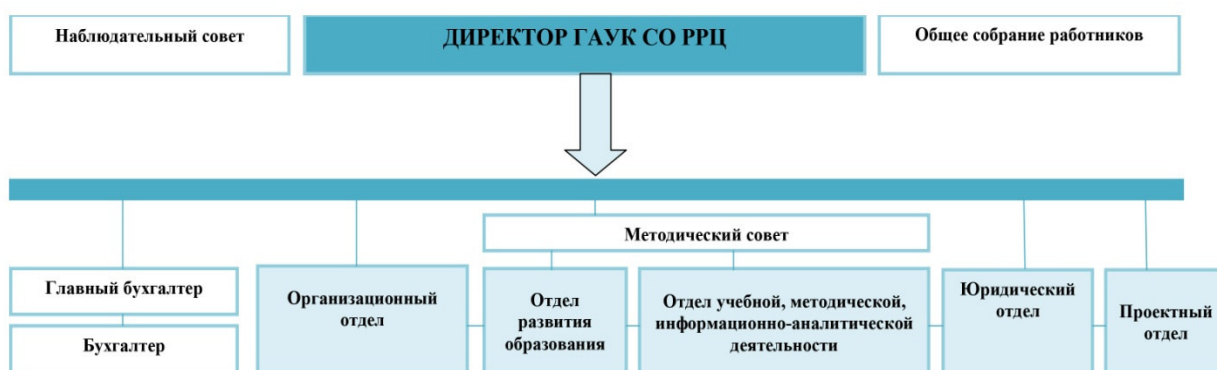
Наблюдательный совет

ДИРЕКТОР ГАУК СО РРЦ

Общее собрание работников

Методический совет

Главный бухгалтер

Бухгалтер

Организационный отдел

Отдел развития образования

Отдел учебной, методической, информационно-аналитической деятельности

Юридический отдел

Проектный отдел